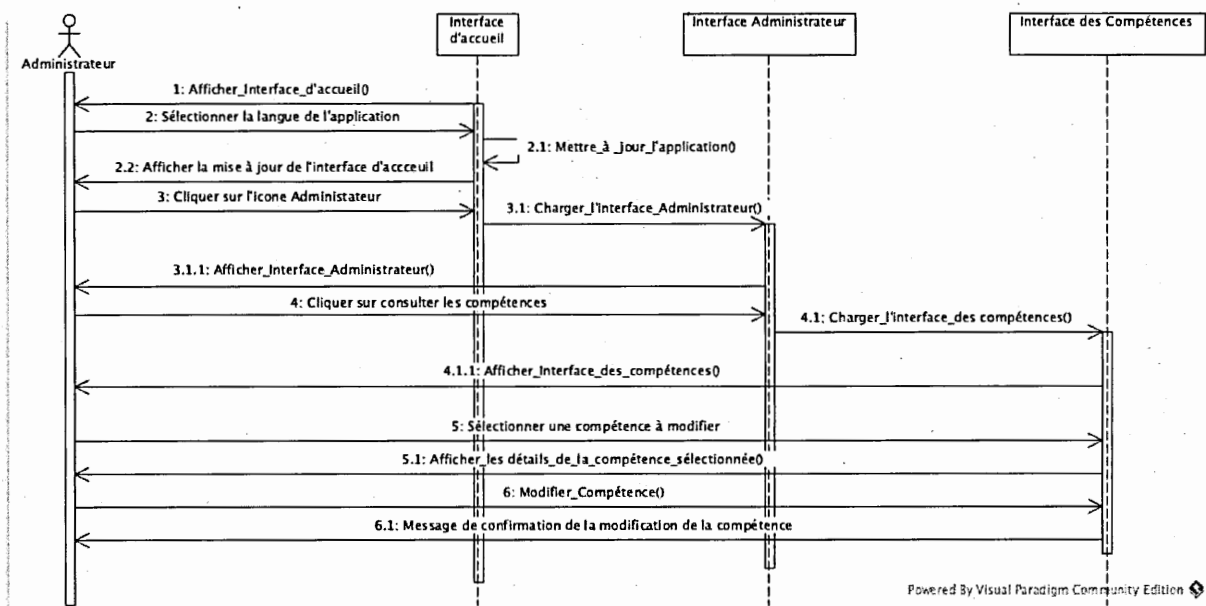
Administrateur

Interface d'accueil

Interface Administrateur

Interface des Compétences

1: Afficher_Interface_d'accueil()

2: Sélectionner la langue de l'application

2.1: Mettre_à _jour_l'application()

2.2: Afficher la mise à jour de l'interface d'accceuil

3: Cliquer sur l'icone Administateur

3.1: Charger_l'interface_Administrateur()

3.1.1: Afficher_Interface_Administrateur()

4: Cliquer sur consulter les compétences

4.1: Charger_l'interface_des compétences()

4.1.1: Afficher_Interface_des_compétences()

5: Sélectionner une compétence à modifier

5.1: Afficher_les_détails_de_la_compétence_sélectionnée()

6: Modifier_Compétence()

6.1: Message de confirmation de la modification de la compétence

Powered By Visual Paradigm Community Edition